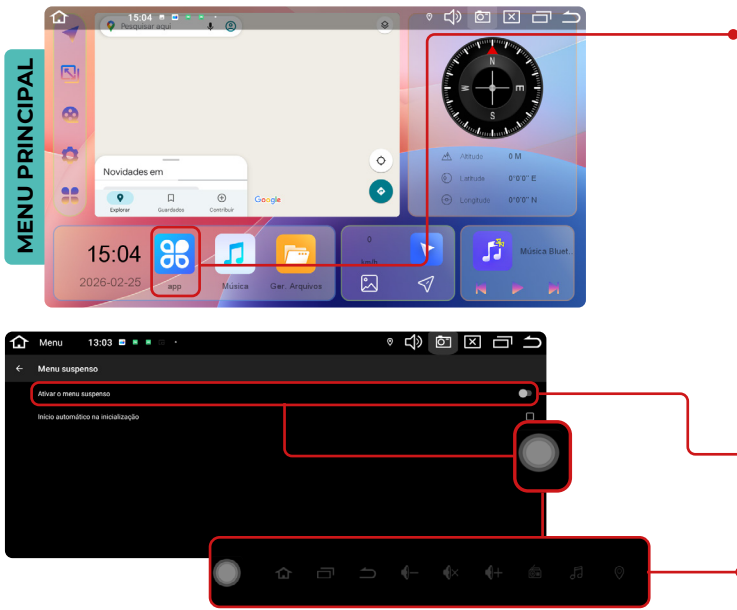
MENU PRINCIPAL

15:04

Pesquisar aqui

Novidades em

Explorar
Guardado
Contribuir

Google

N
S
W
E

Altitude 0 M
Latitude 0°0'0" E
Longitude 0°0'0" N

15:04
2026-02-25

app
Música
Ger. Arquivos

0
km/h

Música Bluet...

Menu 13:03

Menu suspenso

Ativar o menu suspenso

Início automático na inicialização